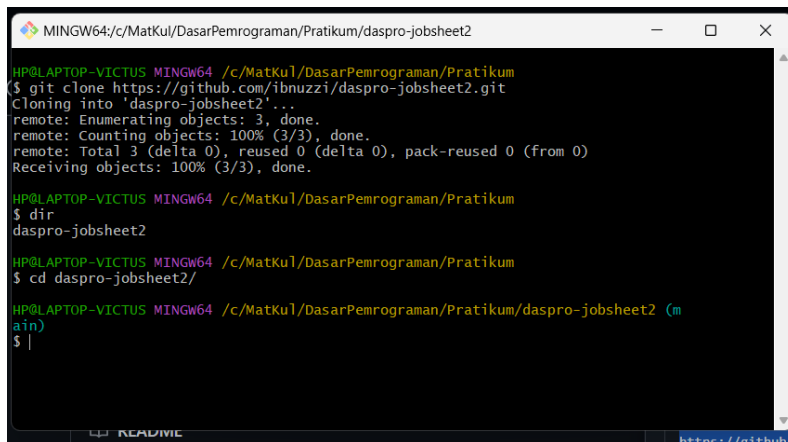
MINGW64:/c/MatKul/DasarPemrograman/Pratikum/daspro-jobsheet2

HP@LAPTOP-VICTUS MINGW64 /c/MatKul/DasarPemrograman/Pratikum
$ git clone https://github.com/ibnuzzi/daspro-jobsheet2.git
Cloning into 'daspro-jobsheet2'...
remote: Enumerating objects: 3, done.
remote: Counting objects: 100% (3/3), done.
remote: Total 3 (delta 0), reused 0 (delta 0), pack-reused 0 (from 0)
Receiving objects: 100% (3/3), done.

HP@LAPTOP-VICTUS MINGW64 /c/MatKul/DasarPemrograman/Pratikum
$ dir
daspro-jobsheet2

HP@LAPTOP-VICTUS MINGW64 /c/MatKul/DasarPemrograman/Pratikum
$ cd daspro-jobsheet2/

HP@LAPTOP-VICTUS MINGW64 /c/MatKul/DasarPemrograman/Pratikum/daspro-jobsheet2 (main)
$

README
https://github